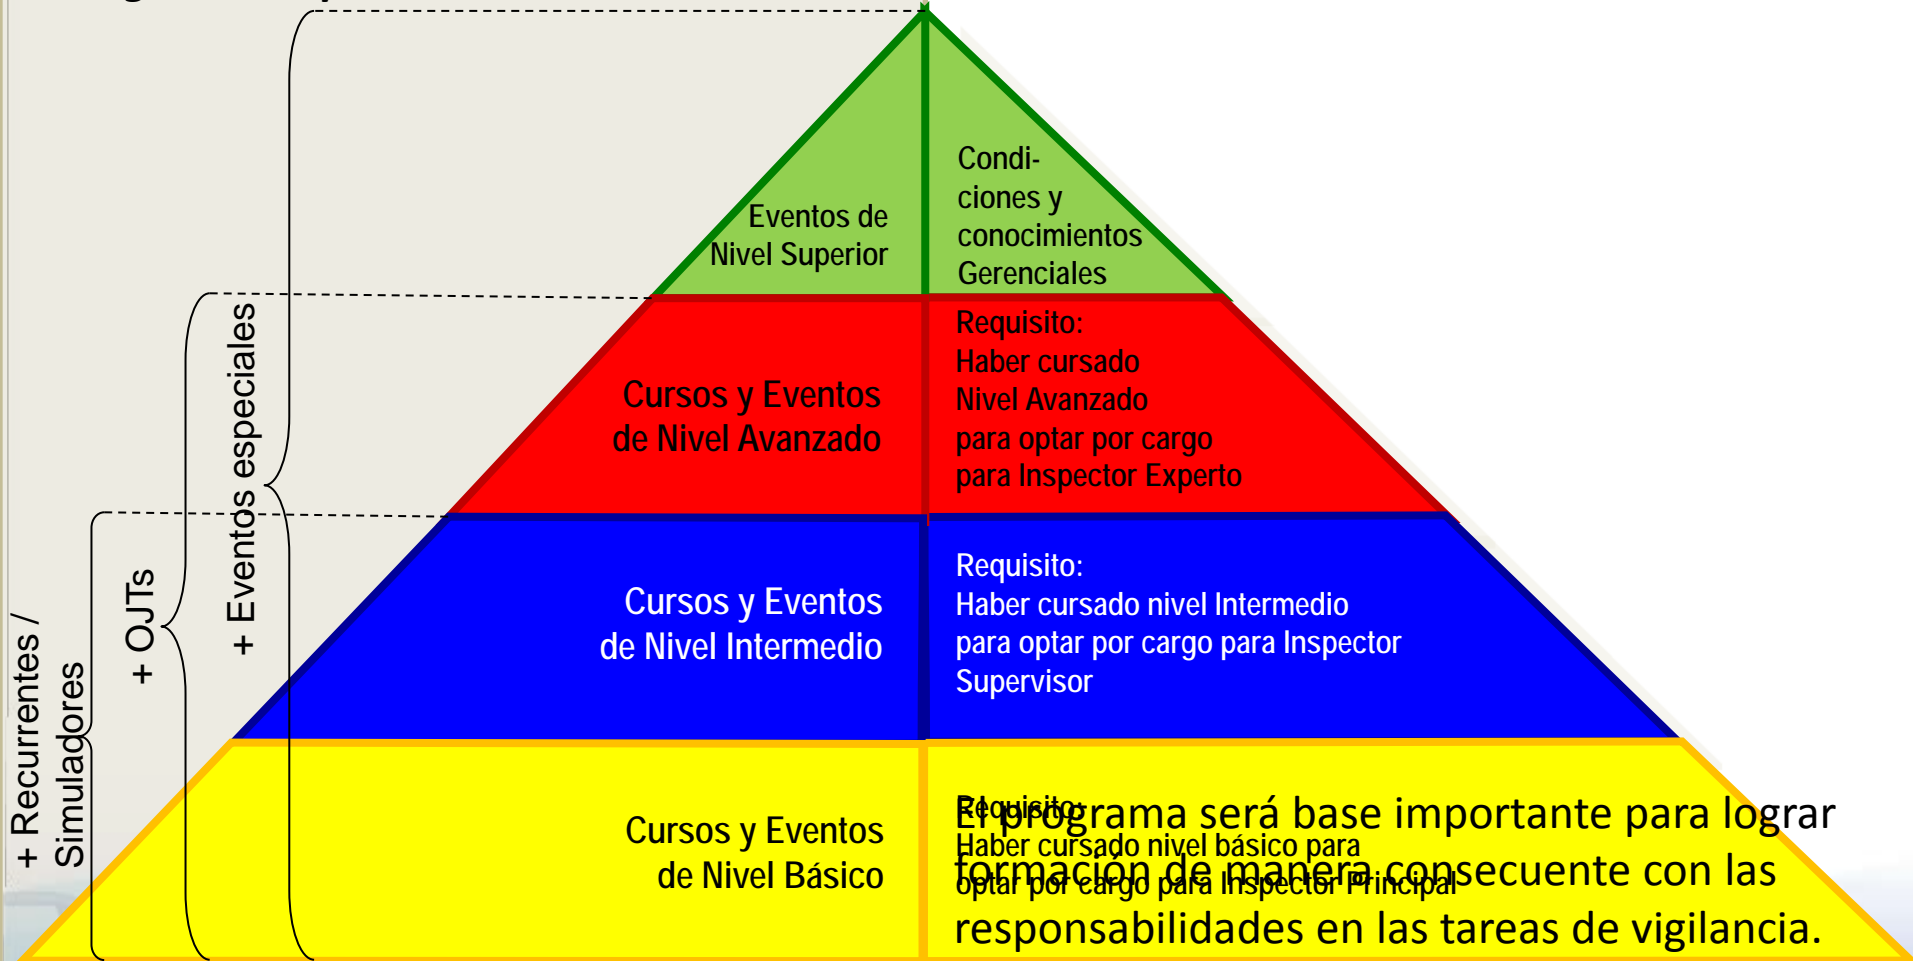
Eventos de Nivel Superior

Condiciones y conocimientos Gerenciales

Cursos y Eventos de Nivel Avanzado

Requisito: Haber cursado Nivel Avanzado para optar por cargo para Inspector Experto

Cursos y Eventos de Nivel Intermedio

Requisito: Haber cursado nivel Intermedio para optar por cargo para Inspector Supervisor

Cursos y Eventos de Nivel Básico

Requisito: Haber cursado nivel básico para optar por cargo para Inspector Principal

El programa será base importante para lograr formación de manera consecuente con las responsabilidades en las tareas de vigilancia.

+ Recurrentes / Simuladores

+ OJTs

+ Eventos especiales